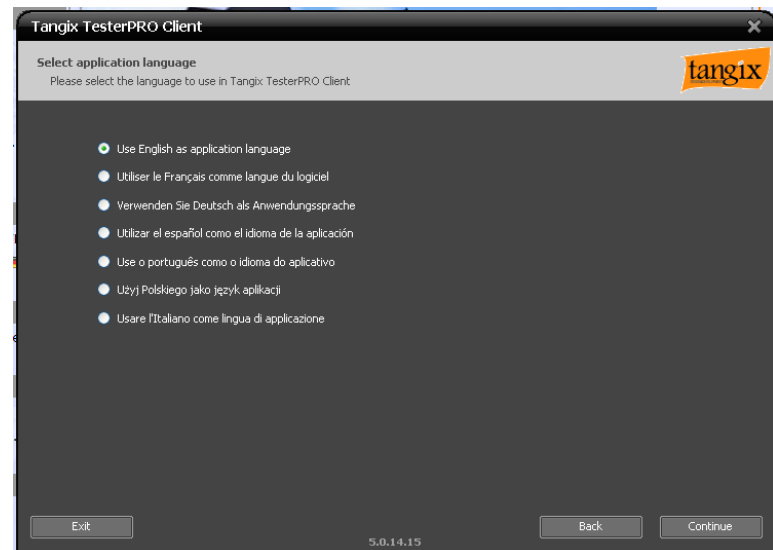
Tangix TesterPRO Client

Select application language
Please select the language to use in Tangix TesterPRO Client

tangix

Use English as application language
Utiliser le Français comme langue du logiciel
Verwenden Sie Deutsch als Anwendungssprache
Utilizar el español como el idioma de la aplicación
Use o português como o idioma do aplicativo
Użyj Polskiego jako język aplikacji
Usare l'Italiano come lingua di applicazione

Exit
5.0.14.15
Back
Continue